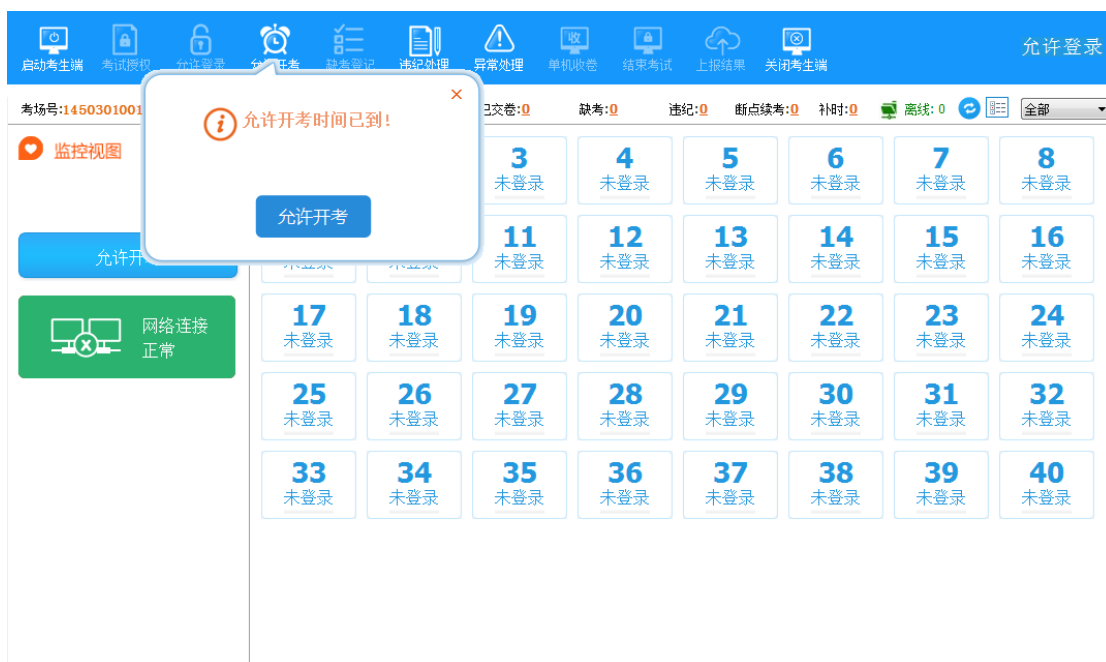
启动考生端 考试授权 允许登录 允许开考 缺考登记 违纪处理 异常处理 单机收卷 结束考试 上报结果 关闭考生端

允许登录

考场号:1450301001 已交卷:0 缺考:0 违纪:0 断点续考:0 补时:0 离线: 0 全部

监控视图

允许开考时间已到!

允许开考

允许开

网络连接 正常

3 未登录
4 未登录
5 未登录
6 未登录
7 未登录
8 未登录
未登录
未登录
11 未登录
12 未登录
13 未登录
14 未登录
15 未登录
16 未登录
17 未登录
18 未登录
19 未登录
20 未登录
21 未登录
22 未登录
23 未登录
24 未登录
25 未登录
26 未登录
27 未登录
28 未登录
29 未登录
30 未登录
31 未登录
32 未登录
33 未登录
34 未登录
35 未登录
36 未登录
37 未登录
38 未登录
39 未登录
40 未登录